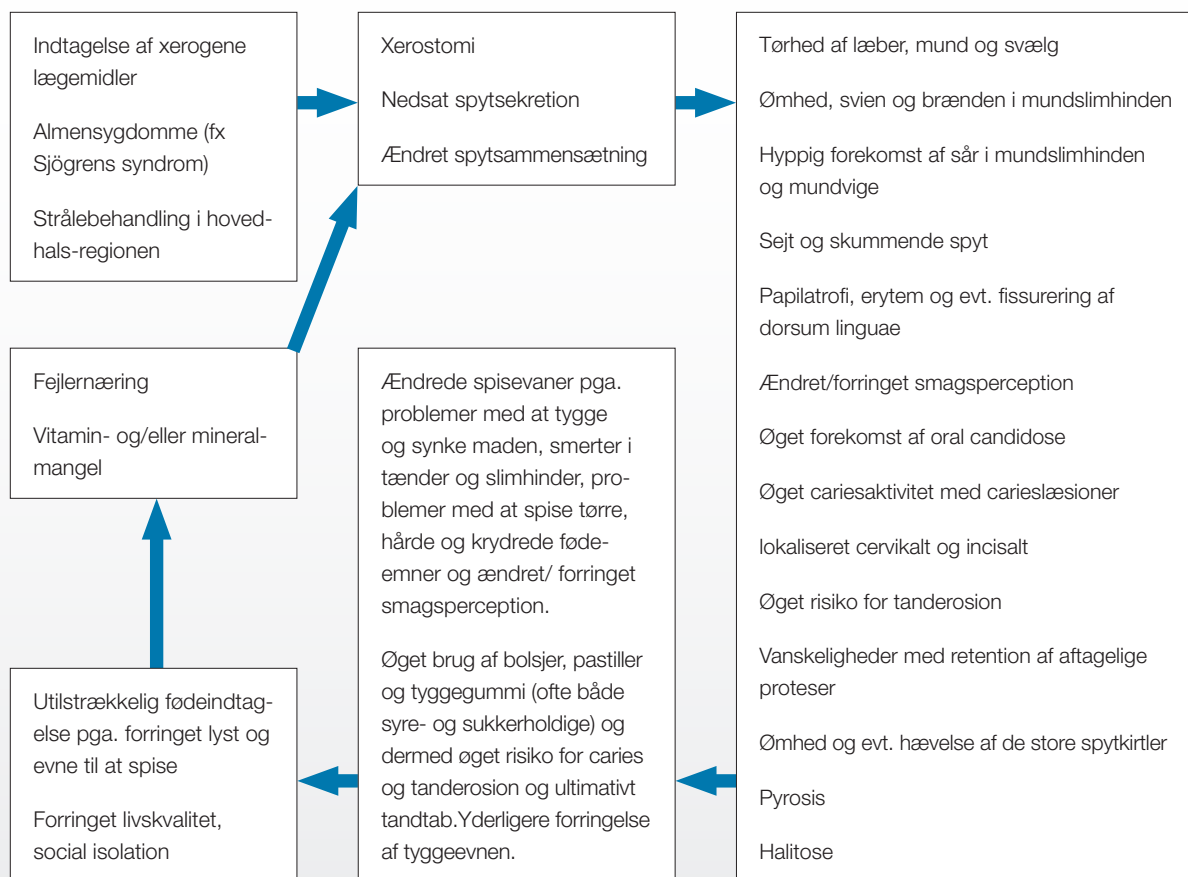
Indtagelse af xerogene lægemidler

Almensygdomme (fx Sjögrens syndrom)

Strålebehandling i hoved-hals-regionen

Xerostomi

Nedsat spytsekretion

Ændret spytsammensætning

Tørhed af læber, mund og svælg

Ømhed, svien og brænden i mundslimhinden

Hyppig forekomst af sår i mundslimhinden og mundvige

Sejt og skummende spyt

Papilatrofi, erytem og evt. fissurering af dorsum linguae

Ændret/forringet smagsperception

Øget forekomst af oral candidose

Øget cariesaktivitet med carieslæsioner

lokaliseret cervikalt og incisalt

Øget risiko for tanderosion

Vanskeligheder med retention af aftagelige proteser

Ømhed og evt. hævelse af de store spytkirtler

Pyrosis

Halitose

Fejlernæring

Vitamin- og/eller mineralmangel

Ændrede spisevaner pga. problemer med at tygge og synke maden, smerter i tænder og slimhinder, problemer med at spise tørre, hårde og krydrede fødeemner og ændret/ forringet smagsperception.

Øget brug af bolsjer, pastiller og tyggegummi (ofte både syre- og sukkerholdige) og dermed øget risiko for caries og tanderosion og ultimativt tandtab.Yderligere forringelse af tyggeevnen.

Utilstrækkelig fødeindtagelse pga. forringet lyst og evne til at spise

Forringet livskvalitet, social isolation